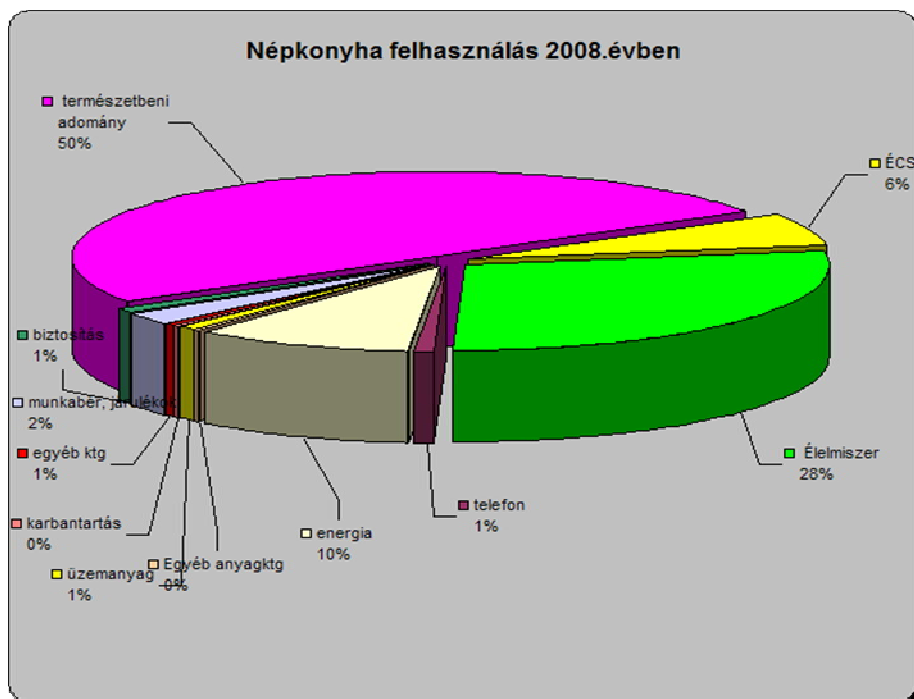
Népkonyha felhasználás 2008.évben

természetbeni adomány 50%

ÉCS 6%

biztosítás 1%

munkabér, járulékok 2%

egyéb ktg 1%

karbantartás 0%

üzemanyag 1%

Egyéb anyagktg 0%

energia 10%

telefon 1%

Élelmiszer 28%